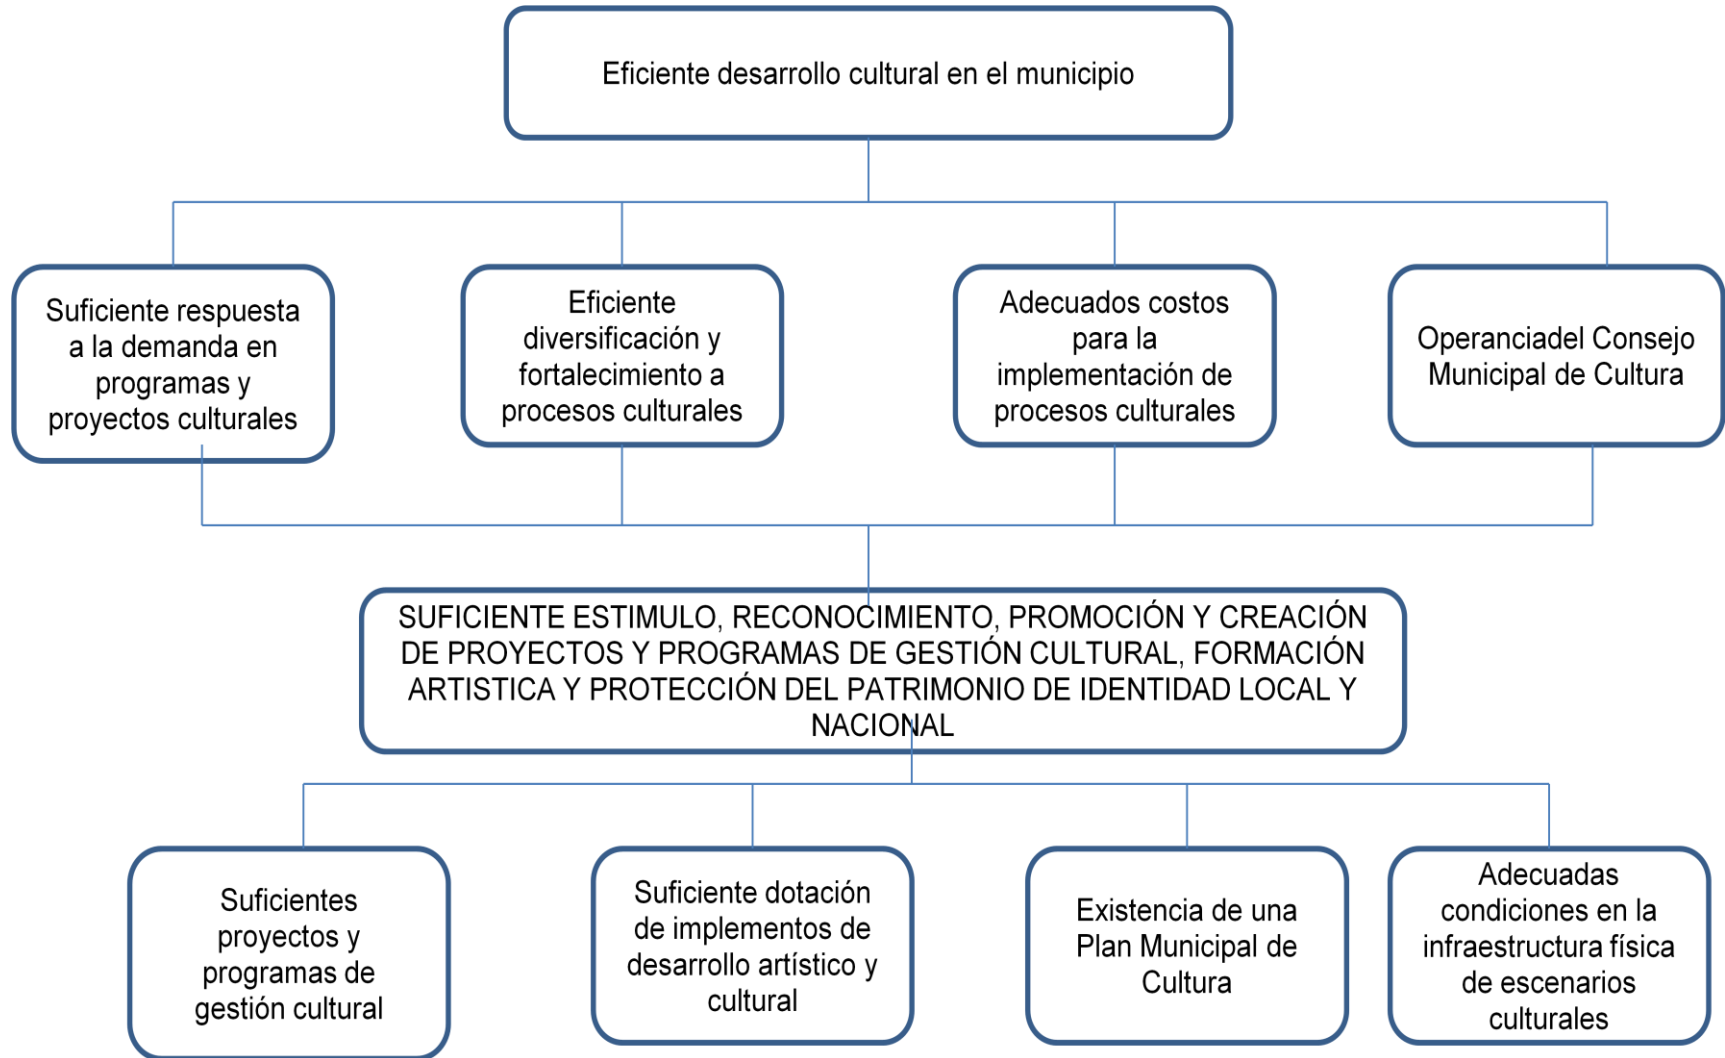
Eficiente desarrollo cultural en el municipio

Suficiente respuesta a la demanda en programas y proyectos culturales

Eficiente diversificación y fortalecimiento a procesos culturales

Adecuados costos para la implementación de procesos culturales

Operanciadel Consejo Municipal de Cultura

SUFICIENTE ESTIMULO, RECONOCIMIENTO, PROMOCIÓN Y CREACIÓN DE PROYECTOS Y PROGRAMAS DE GESTIÓN CULTURAL, FORMACIÓN ARTISTICA Y PROTECCIÓN DEL PATRIMONIO DE IDENTIDAD LOCAL Y NACIONAL

Suficientes proyectos y programas de gestión cultural

Suficiente dotación de implementos de desarrollo artístico y cultural

Existencia de una Plan Municipal de Cultura

Adecuadas condiciones en la infraestructura física de escenarios culturales